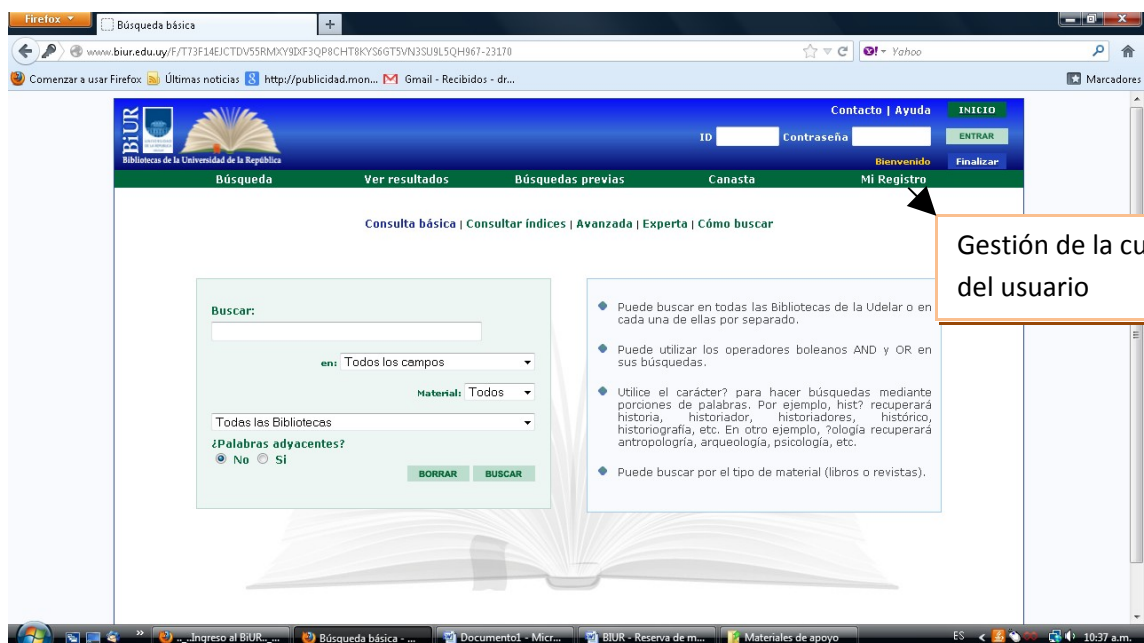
Firefox
Búsqueda básica
+
www.biur.edu.uy/F/T73F14EJCTDV55RMXY9DXF3QP8CHT8KYS6GT5VN3SU9L5QH967-23170
Yahoo
Comenzar a usar Firefox
Últimas noticias
http://publicidad.mon...
Gmail - Recibidos - dr...
Marcadores

BiUR
Bibliotecas de la Universidad de la República
Contacto | Ayuda
INICIO
ID
Contraseña
ENTRAR
Bienvenido
Finalizar
Búsqueda
Ver resultados
Búsquedas previas
Canasta
Mi Registro

Consulta básica | Consultar índices | Avanzada | Experta | Cómo buscar

Gestión de la cu
del usuario

Buscar:
en: Todos los campos
Material: Todos
Todas las Bibliotecas
¿Palabras adyacentes?
No Si
BORRAR
BUSCAR

Puede buscar en todas las Bibliotecas de la Udelar o en cada una de ellas por separado.

Puede utilizar los operadores boleanos AND y OR en sus búsquedas.

Utilice el carácter? para hacer búsquedas mediante porciones de palabras. Por ejemplo, hist? recuperará historia, historiador, historiadores, histórico, historiografía, etc. En otro ejemplo, ?ología recuperará antropología, arqueología, psicología, etc.

Puede buscar por el tipo de material (libros o revistas).

...Ingreso al BiUR...
Búsqueda básica - ...
Documento1 - Micr...
BIUR - Reserva de m...
Materiales de apoyo
ES
10:37 a.m.